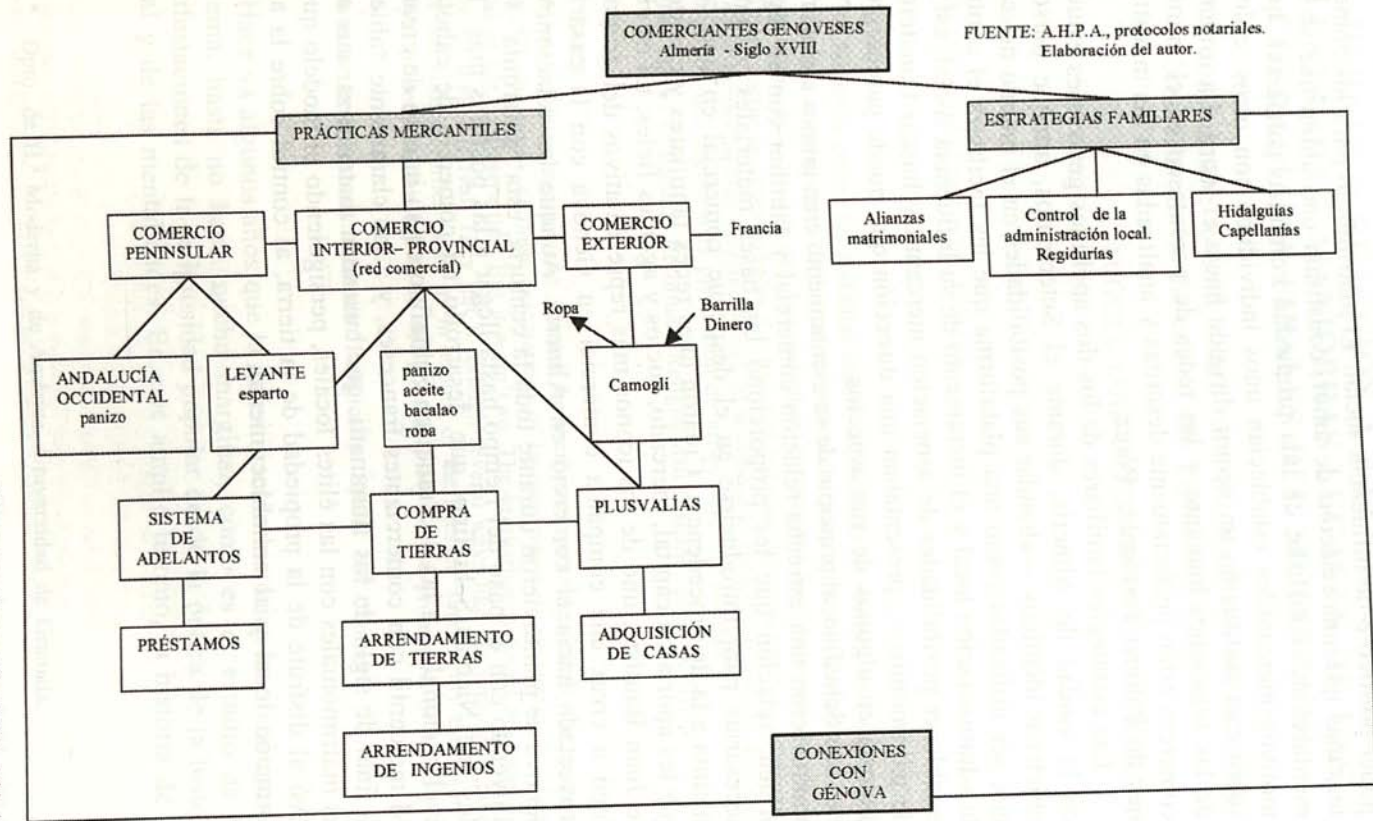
COMERCIANTES GENOVESES
Almería - Siglo XVIII

FUENTE: A.H.P.A., protocolos notariales.
Elaboración del autor.

PRÁCTICAS MERCANTILES

ESTRATEGIAS FAMILIARES

COMERCIO PENINSULAR

COMERCIO INTERIOR– PROVINCIAL (red comercial)

COMERCIO EXTERIOR

Francia

Alianzas matrimoniales

Control de la administración local. Regidurías

Hidalguías Capellanías

Ropa

Barrilla
Dinero

ANDALUCÍA OCCIDENTAL
panizo

LEVANTE
esparto

panizo
aceite
bacalao
ropa

Camogli

SISTEMA DE ADELANTOS

COMPRA DE TIERRAS

PLUSVALÍAS

PRÉSTAMOS

ARRENDAMIENTO DE TIERRAS

ADQUISICIÓN DE CASAS

ARRENDAMIENTO DE INGENIOS

CONEXIONES CON GÉNOVA